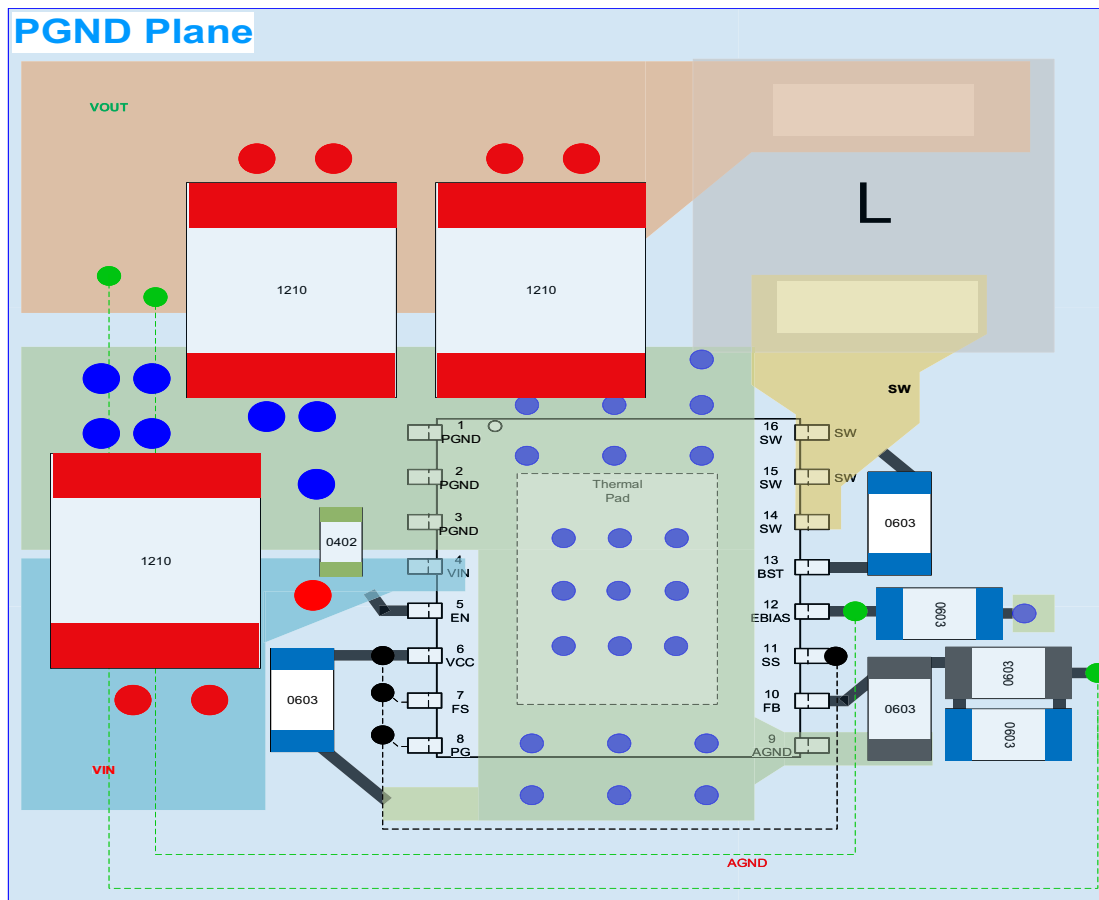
PGND Plane

VOUT

L

1210

1210

SW

1 PGND
2 PGND
3 PGND
4 VIN
5 EN
6 VCC
7 FS
8 PG

Thermal Pad

16 SW
15 SW
14 SW
13 BST
12 EBIAS
11 SS
10 FB
9 AGND

SW
SW

1210

0402

0603

0603

0603

0603

0603

0603

VIN

AGND